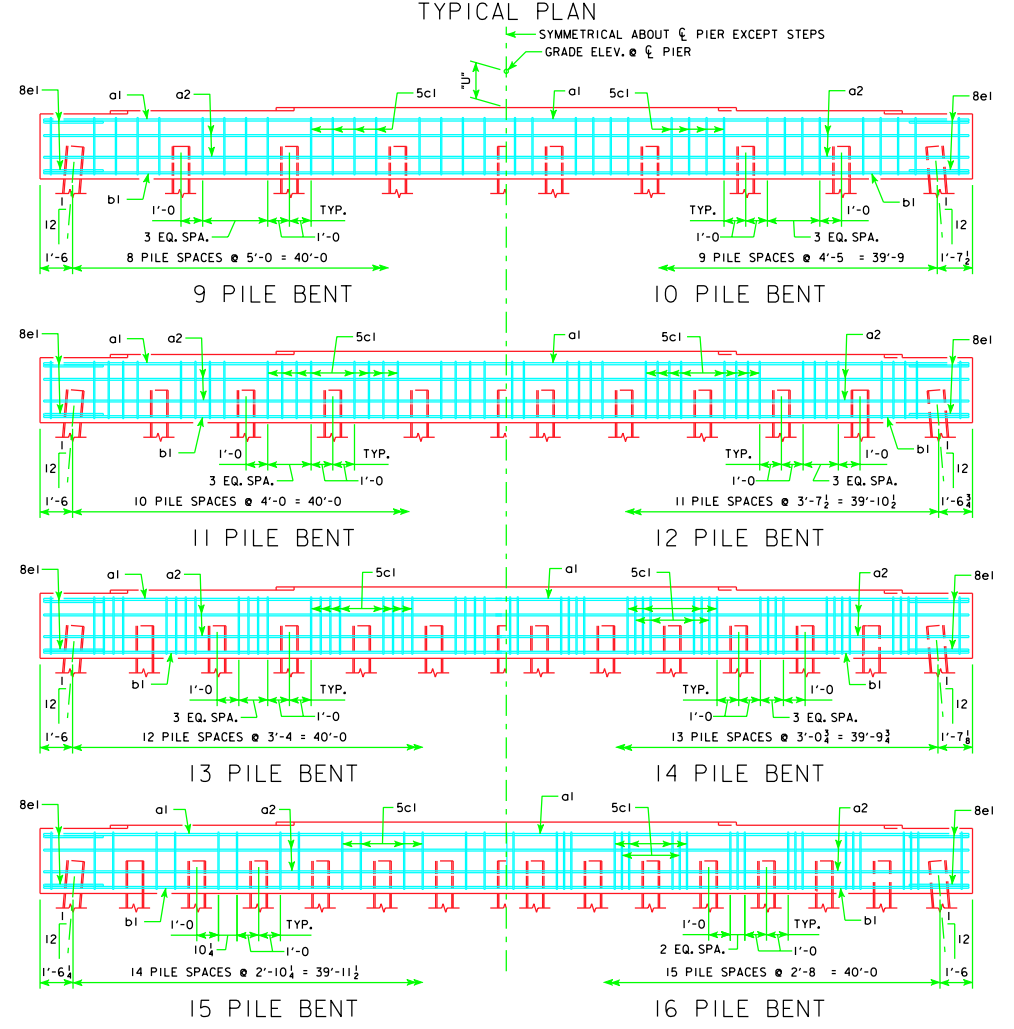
TYPICAL PLAN

SYMMETRICAL ABOUT ℄ PIER EXCEPT STEPS
GRADE ELEV. @ ℄ PIER
"U"

8el
a1
a2
5c1
a1
5c1
a2
8el
b1
b1
1'-0
TYP.
TYP.
1'-0
3 EQ. SPA.
1'-0
1'-0
3 EQ. SPA.
12
1
1
12
1'-6
8 PILE SPACES @ 5'-0 = 40'-0
9 PILE SPACES @ 4'-5 = 39'-9
$1'-7\frac{1}{2}$

9 PILE BENT
10 PILE BENT

8el
a1
a2
5c1
a1
5c1
a2
8el
b1
b1
1'-0
TYP.
TYP.
1'-0
3 EQ. SPA.
1'-0
1'-0
3 EQ. SPA.
12
1
12
1'-6
10 PILE SPACES @ 4'-0 = 40'-0
11 PILE SPACES @ $3'-7\frac{1}{2}$ = $39'-10\frac{1}{2}$
$1'-6\frac{3}{4}$

11 PILE BENT
12 PILE BENT

8el
a1
a2
5c1
a1
5c1
a2
8el
b1
b1
1'-0
TYP.
TYP.
1'-0
3 EQ. SPA.
1'-0
1'-0
3 EQ. SPA.
12
1
1
12
1'-6
12 PILE SPACES @ 3'-4 = 40'-0
13 PILE SPACES @ $3'-0\frac{3}{4}$ = $39'-9\frac{3}{4}$
$1'-7\frac{1}{8}$

13 PILE BENT
14 PILE BENT

8el
a1
a2
5c1
a1
5c1
a2
8el
b1
b1
1'-0
TYP.
1'-0
TYP.
$10\frac{1}{4}$
1'-0
2 EQ. SPA.
1'-0
12
1
1
12
$1'-6\frac{1}{4}$
14 PILE SPACES @ $2'-10\frac{1}{4}$ = $39'-11\frac{1}{2}$
15 PILE SPACES @ 2'-8 = 40'-0
1'-6

15 PILE BENT
16 PILE BENT